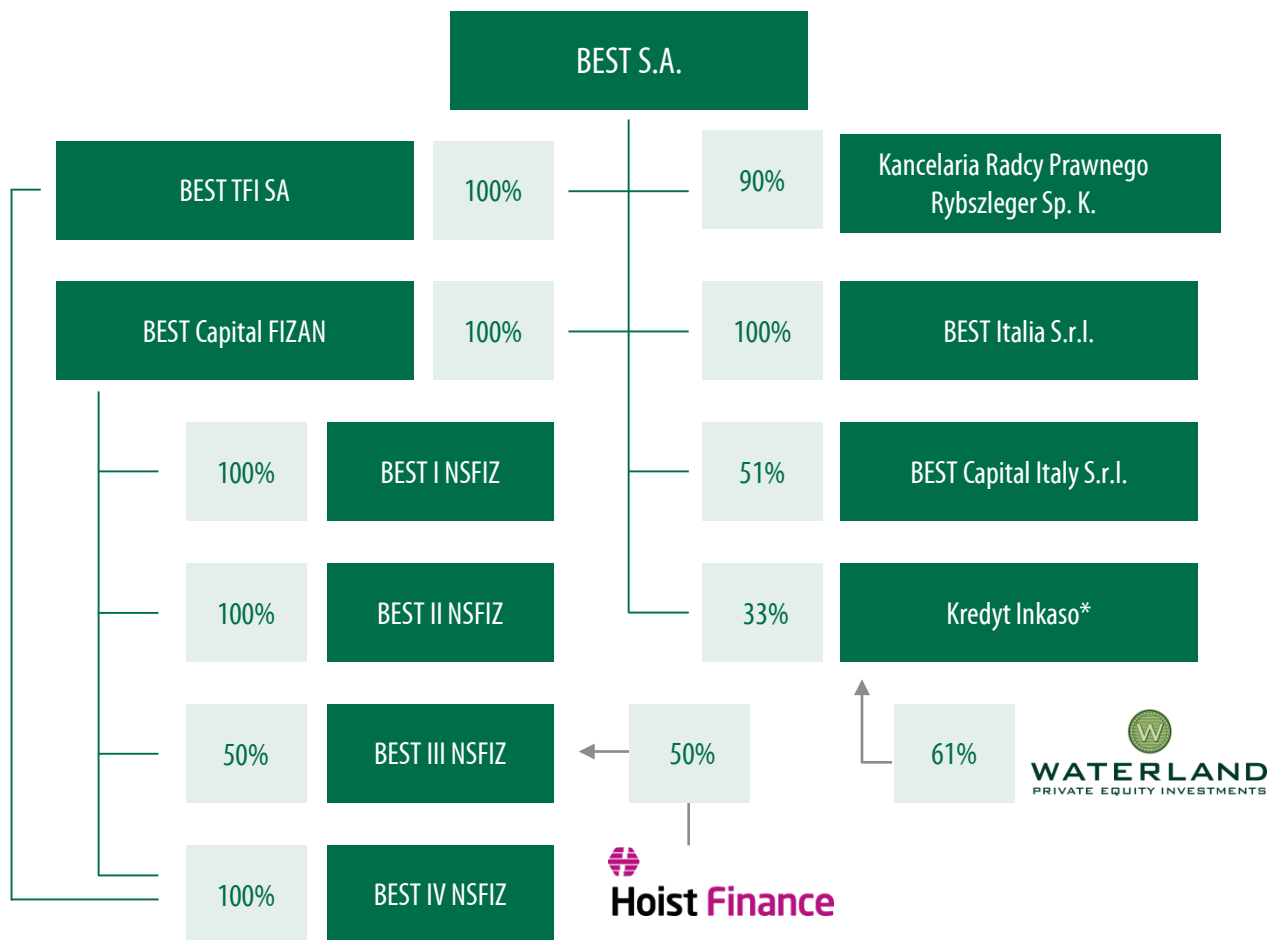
BEST S.A.

BEST TFI SA

100%

90%

Kancelaria Radcy Prawnego Rybszleger Sp. K.

BEST Capital FIZAN

100%

100%

BEST Italia S.r.l.

100%

BEST I NSFIZ

51%

BEST Capital Italy S.r.l.

100%

BEST II NSFIZ

33%

Kredyt Inkaso*

50%

BEST III NSFIZ

50%

61%

W

WATERLAND
PRIVATE EQUITY INVESTMENTS

100%

BEST IV NSFIZ

Hoist Finance